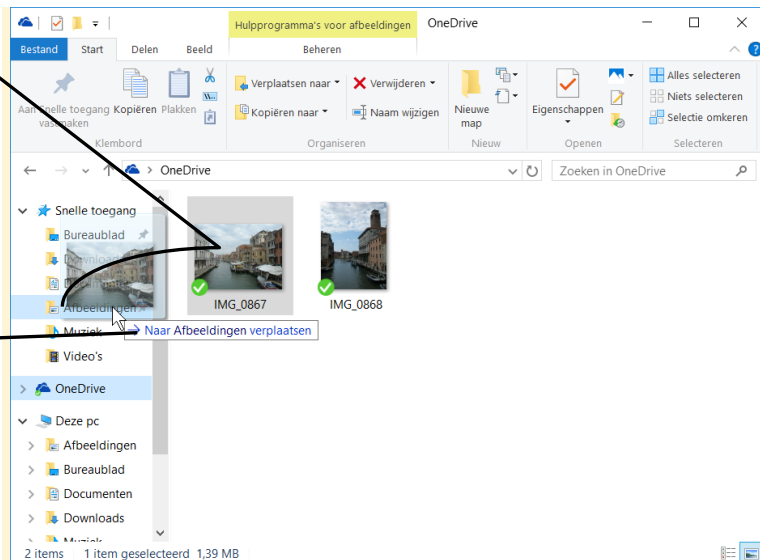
Hulpprogramma's voor afbeeldingen OneDrive

Bestand Start Delen Beeld Beheren

Aan Snelle toegang vastmaken Kopiëren Plakken

Klembord

Verplaatsen naar Verwijderen

Kopiëren naar Naam wijzigen

Organiseren

Nieuwe map

Nieuw

Eigenschappen

Openen

Alles selecteren

Niets selecteren

Selectie omkeren

Selecteren

OneDrive

Zoeken in OneDrive

Snelle toegang

Bureaublad

Downloads

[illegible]

Afbeeldingen

Muziek

Video's

OneDrive

Deze pc

Afbeeldingen

Bureaublad

Documenten

Downloads

Muziek

IMG_0867

IMG_0868

→ Naar Afbeeldingen verplaatsen

2 items 1 item geselecteerd 1,39 MB